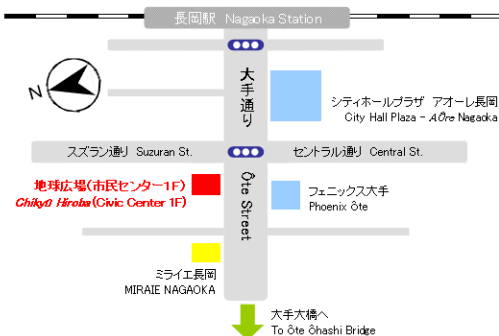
長岡駅 Nagaoka Station

N

大手通り

シティホールプラザ アオーレ長岡
City Hall Plaza - AÔre Nagaoka

スズラン通り Suzuran St.

セントラル通り Central St.

地球広場(市民センター1F)
Chikyû Hiroba (Civic Center 1F)

Ôte Street

フェニックス大手
Phoenix ôte

ミライエ長岡
MIRAIE NAGAOKA

大手大橋へ
To ôte ôhashi Bridge